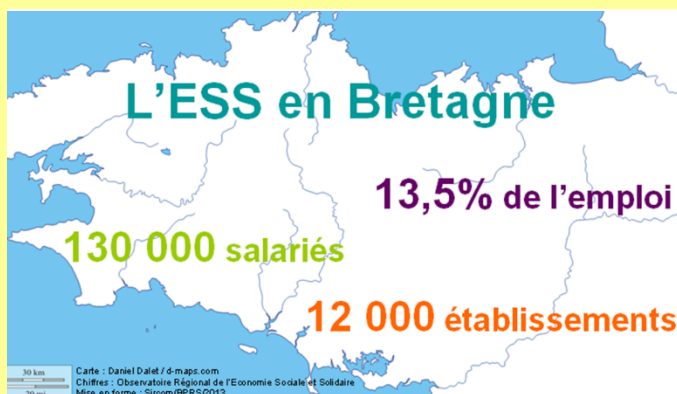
L'ESS en Bretagne

13,5% de l'emploi

130 000 salariés

12 000 établissements

30 km
20 mi

Carte : Daniel Dalet / d-maps.com
Chiffres : Observatoire Régional de l'Economie Sociale et Solidaire
Mise en forme : Sircom/PRPS/2013